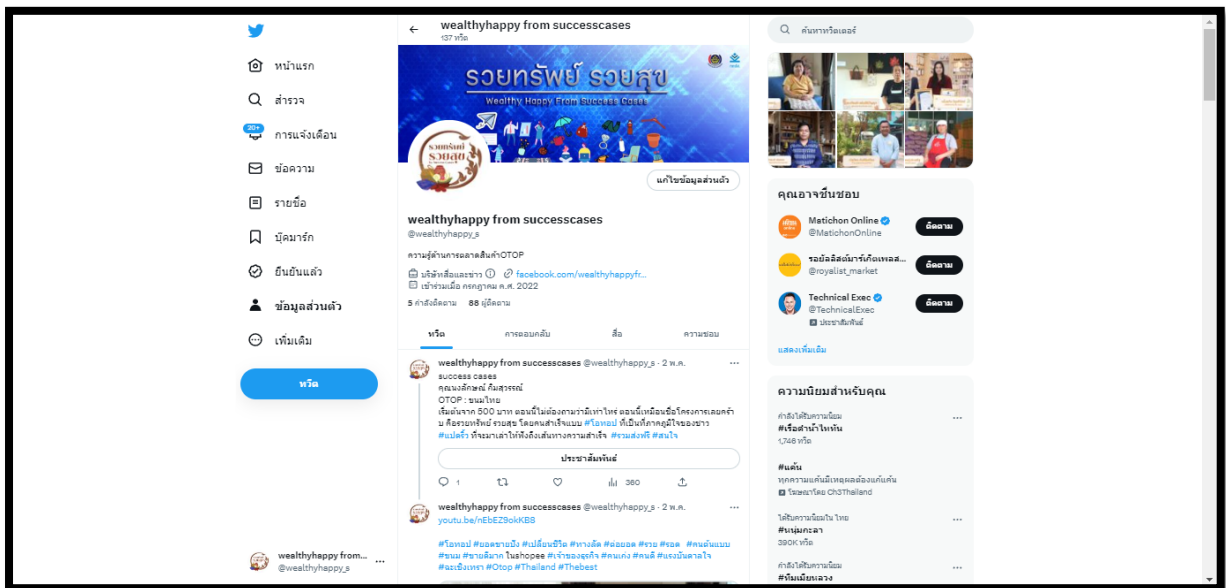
หน้าแรก
สำรวจ
20+
การแจ้งเตือน
ข้อความ
รายชื่อ
บุ๊คมาร์ก
ยืนยันแล้ว
ข้อมูลส่วนตัว
เพิ่มเติม
ทวีต
wealthyhappy from...
@wealthyhappy_s

wealthyhappy from successcases
137 ทวีต

รวยทรัพย์ รวยสุข
Wealthy Happy From Success Cases

แก้ไขข้อมูลส่วนตัว

wealthyhappy from successcases
@wealthyhappy_s

ความรู้ด้านการตลาดสินค้าOTOP

บริษัทสื่อและข่าว facebook.com/wealthyhappyfr...
เข้าร่วมเมื่อ กรกฎาคม ค.ศ. 2022

5 กำลังติดตาม 88 ผู้ติดตาม

ทวีต การตอบกลับ สื่อ ความชอบ

wealthyhappy from successcases @wealthyhappy_s · 2 พ.ค.
success cases
คุณนงลักษณ์ กิมสุวรรณ์
OTOP : ขนมไทย
เริ่มต้นจาก 500 บาท ตอนนี้ไม่ต้องตามว่าสีเทาไหร่ ตอนนี้เหมือนซื้อโครงการเลยคร้าบ คือรวยทรัพย์ รวยสุข โดยคนสำเร็จแบบ #โอทอป ที่เป็นที่ภาคภูมิใจของชาว #แปดริ้ว ที่จะมาเล่าให้ฟังถึงเส้นทางความสำเร็จ #รวยส่งฟรี #สนใจ
ประชาสัมพันธ์
1 360

wealthyhappy from successcases @wealthyhappy_s · 2 พ.ค.
youtu.be/nEbEZ9okKBS
#โอทอป #ยอดขายปัง #เปลี่ยนชีวิต #ทางลัด #ต่อยอด #รวย #รอด #คนต้นแบบ #ขนม #ขายดีมาก ในshopee #เจ้าของธุรกิจ #คนเก่ง #คนดี #แรงบันดาลใจ #ฉะเชิงเทรา #Otop #Thailand #Thebest

ค้นหาทวิตเตอร์

คุณอาจจะชื่นชอบ
Matichon Online @MatichonOnline ติดตาม
รอยัลลิสต์มาร์เก็ตเพลส... @royalist_market ติดตาม
Technical Exec @TechnicalExec ประชาสัมพันธ์ ติดตาม
แสดงเพิ่มเติม

ความนิยมสำหรับคุณ
กำลังได้รับความนิยม
#เรือสำเภาไหทัน
1,746 ทวีต
#แค้น
ทุกความแค้นมีเหตุผลของแก้แค้น
โฆษณาโดย Ch3Thailand
ได้รับความนิยมใน ไทย
#หนุ่มกะลา
390K ทวีต
กำลังได้รับความนิยม
#ทีมเมียหลวง